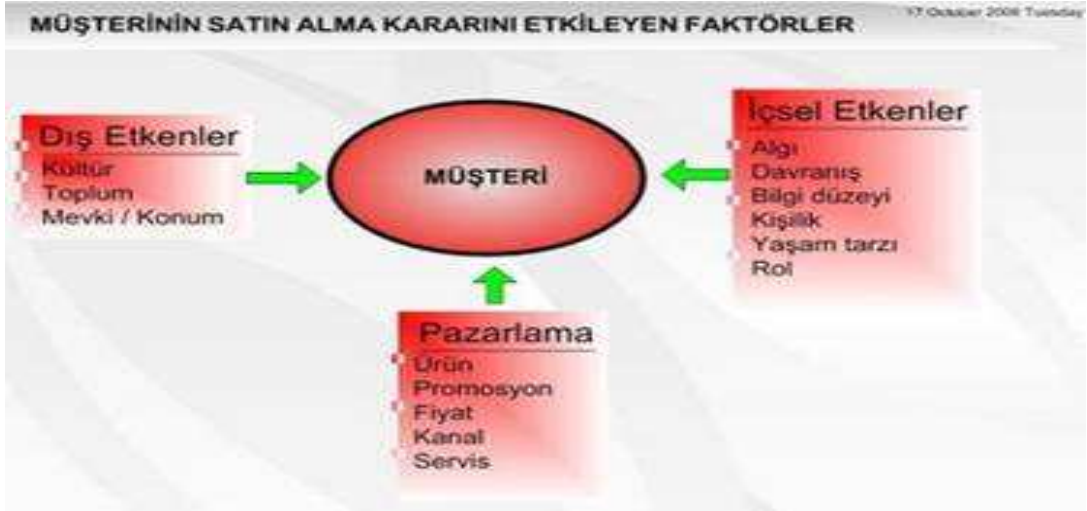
MÜŞTERİNİN SATIN ALMA KARARINI ETKİLEYEN FAKTÖRLER

17 October 2006 Tuesday

Dış Etkenler
Kültür
Toplum
Mevki / Konum

MÜŞTERİ

İçsel Etkenler
Algı
Davranış
Bilgi düzeyi
Kişilik
Yaşam tarzı
Rol

Pazarlama
Ürün
Promosyon
Fiyat
Kanal
Servis